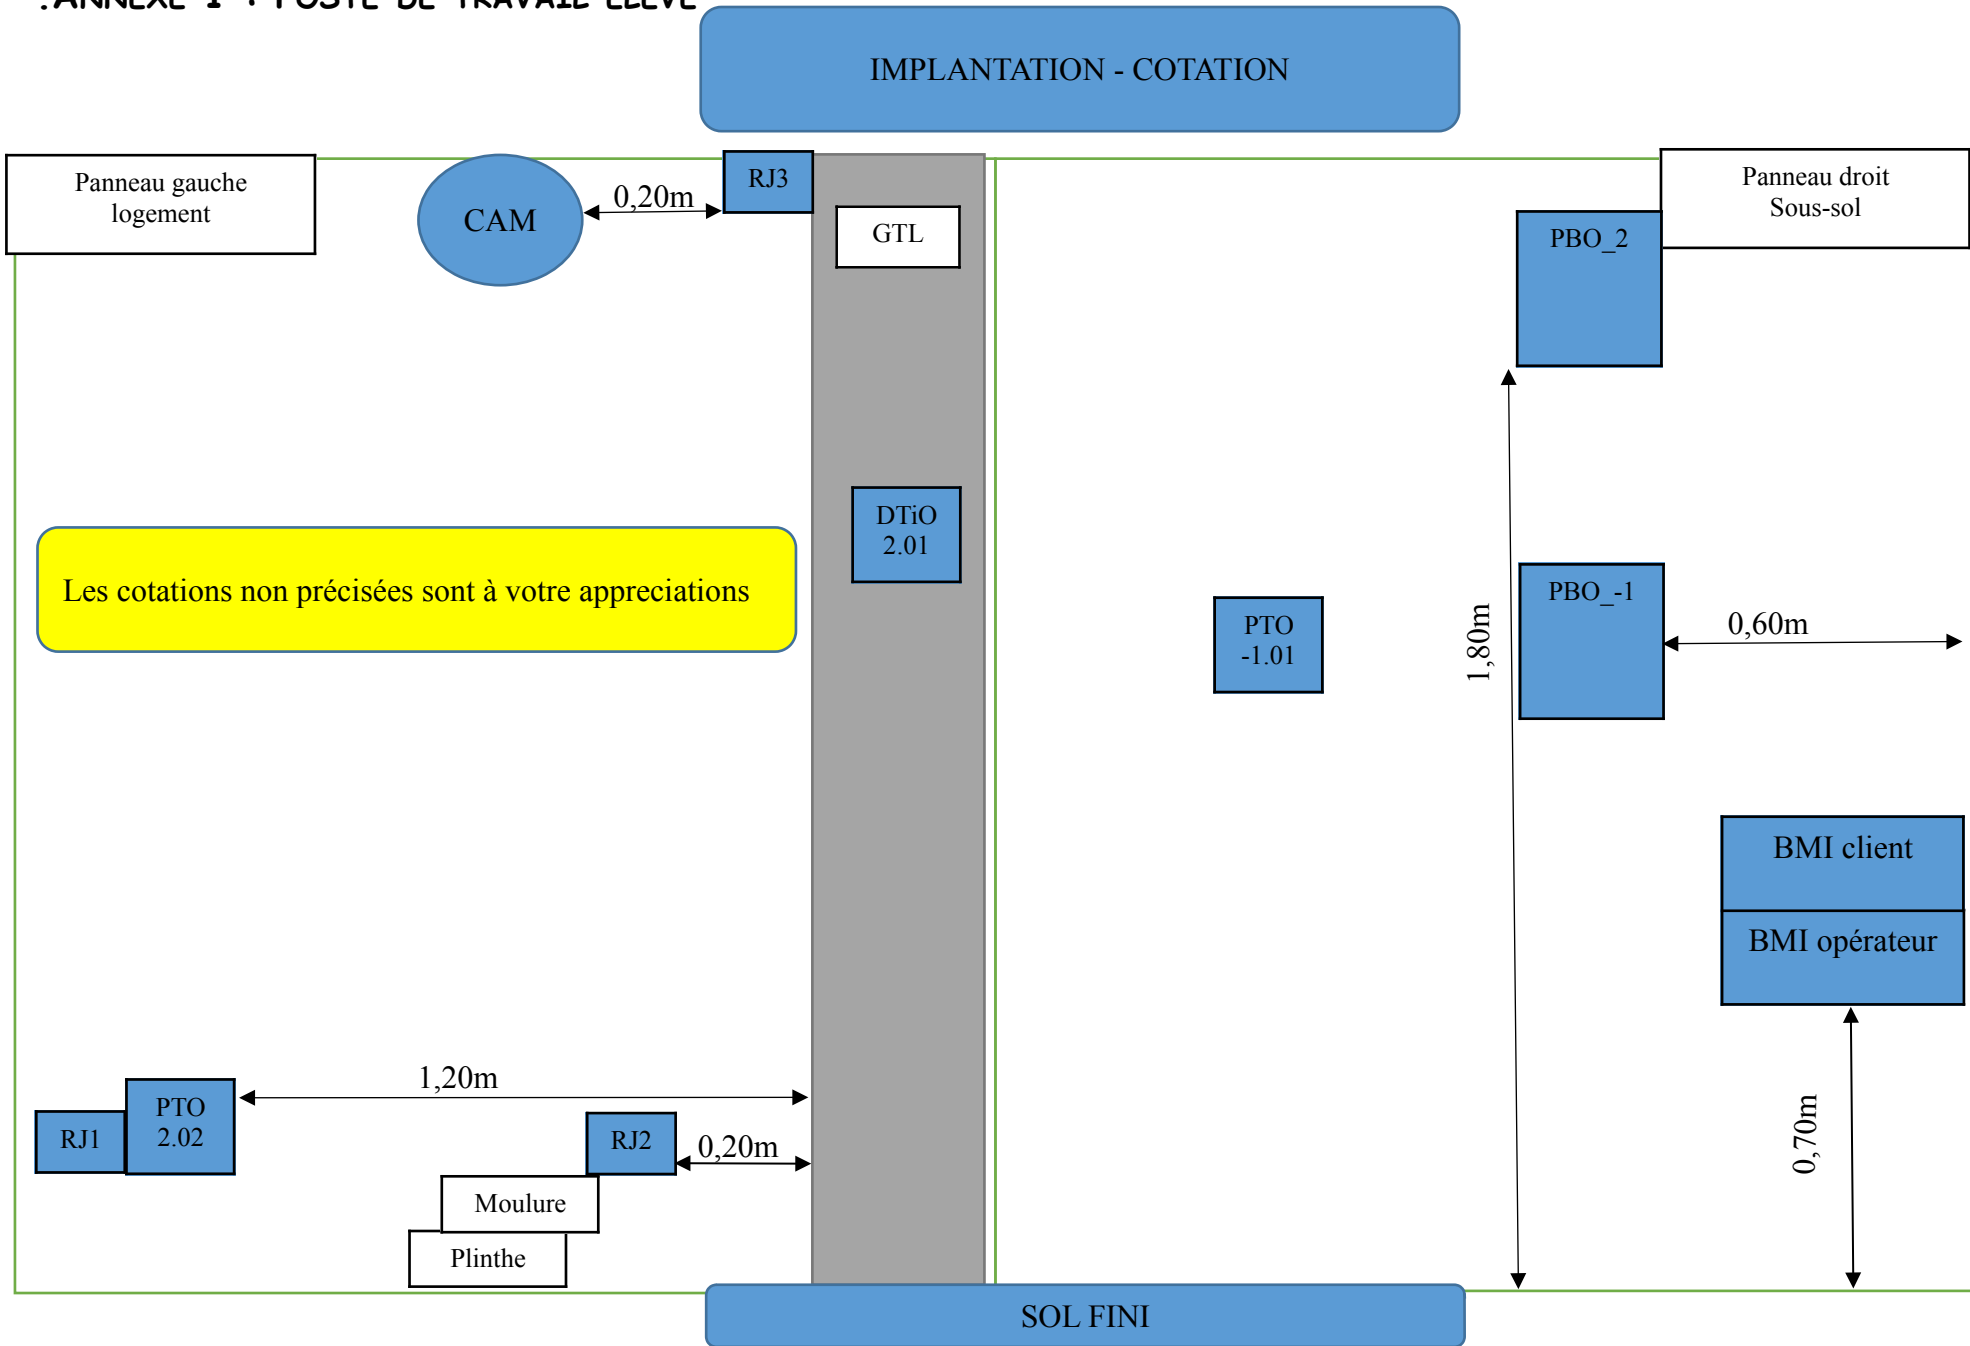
:ANNEXE 1 : POSTE DE TRAVAIL ELEVE

IMPLANTATION - COTATION

Panneau gauche logement

CAM

0,20m

RJ3

GTL

Panneau droit Sous-sol

PBO_2

DTiO 2.01

Les cotations non précisées sont à votre appreciations

PTO -1.01

1,80m

PBO_-1

0,60m

BMI client

BMI opérateur

1,20m

RJ1

PTO 2.02

RJ2

0,20m

0,70m

Moulure

Plinthe

SOL FINI